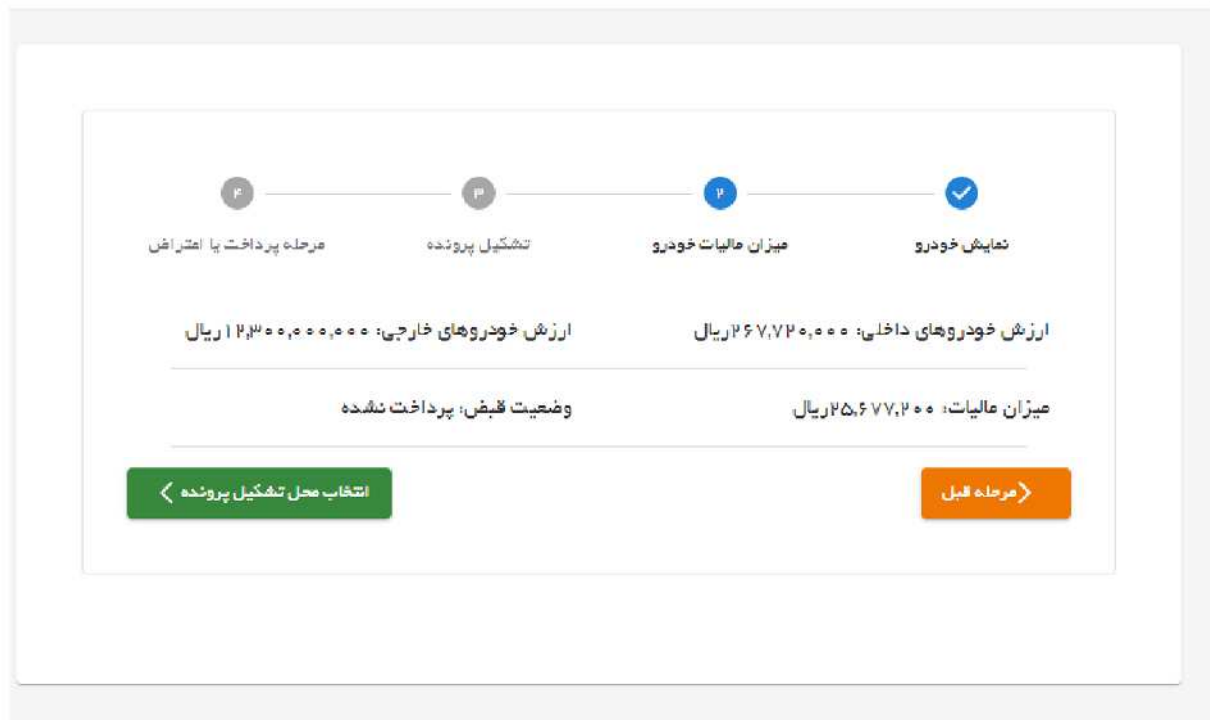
نمایش خودرو
۲
میزان مالیات خودرو
۳
تشکیل پرونده
۴
مرحله پرداخت یا اعتراض

ارزش خودروهای داخلی: ۲۶۷,۷۲۰,۰۰۰۰ریال

ارزش خودروهای خارجی: ۱۲,۳۰۰,۰۰۰,۰۰۰ ریال

میزان مالیات: ۲۵,۶۷۷,۲۰۰ ریال

وضعیت قبض: پرداخت نشده

مرحله قبل

انتخاب محل تشکیل پرونده